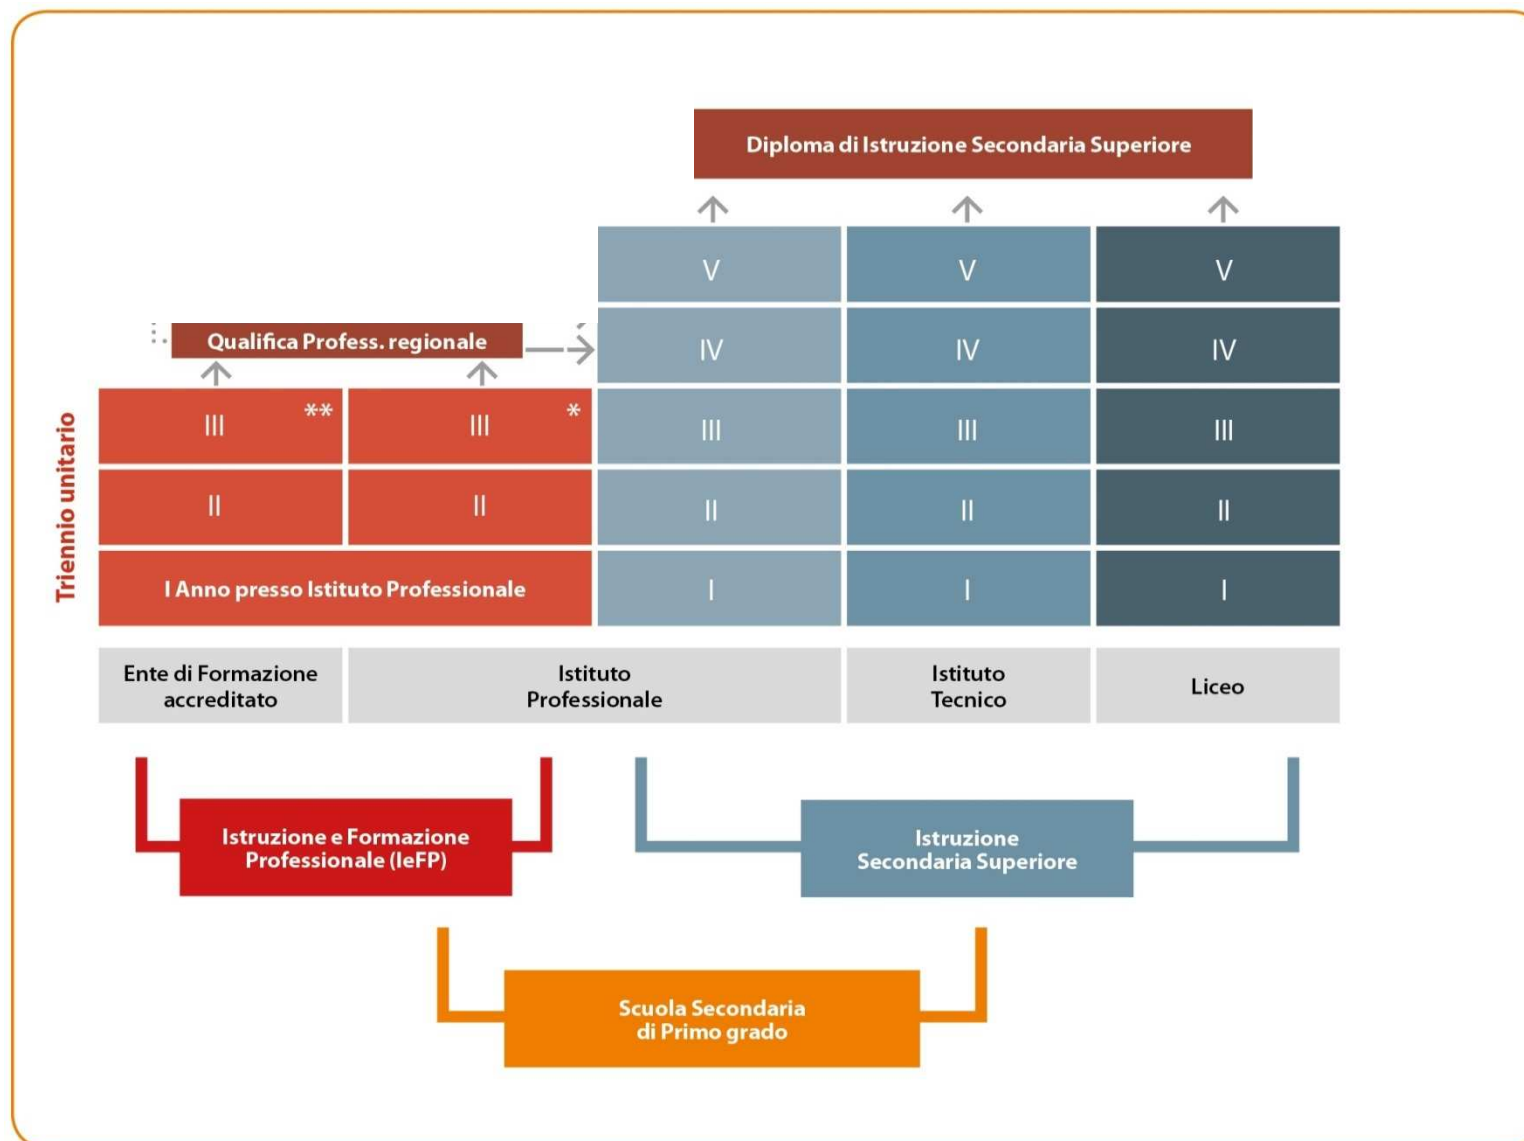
Diploma di Istruzione Secondaria Superiore

Qualifica Profess. regionale

Triennio unitario

| III ** | III * | III | III | III |
|---|---|---|---|---|

V V V

IV IV IV

| III ** | III * | III | III | III |
| II | II | II | II | II |
| I Anno presso Istituto Professionale | | I | I | I |

Ente di Formazione accreditato

Istituto Professionale

Istituto Tecnico

Liceo

Istruzione e Formazione Professionale (IeFP)

Istruzione Secondaria Superiore

Scuola Secondaria di Primo grado